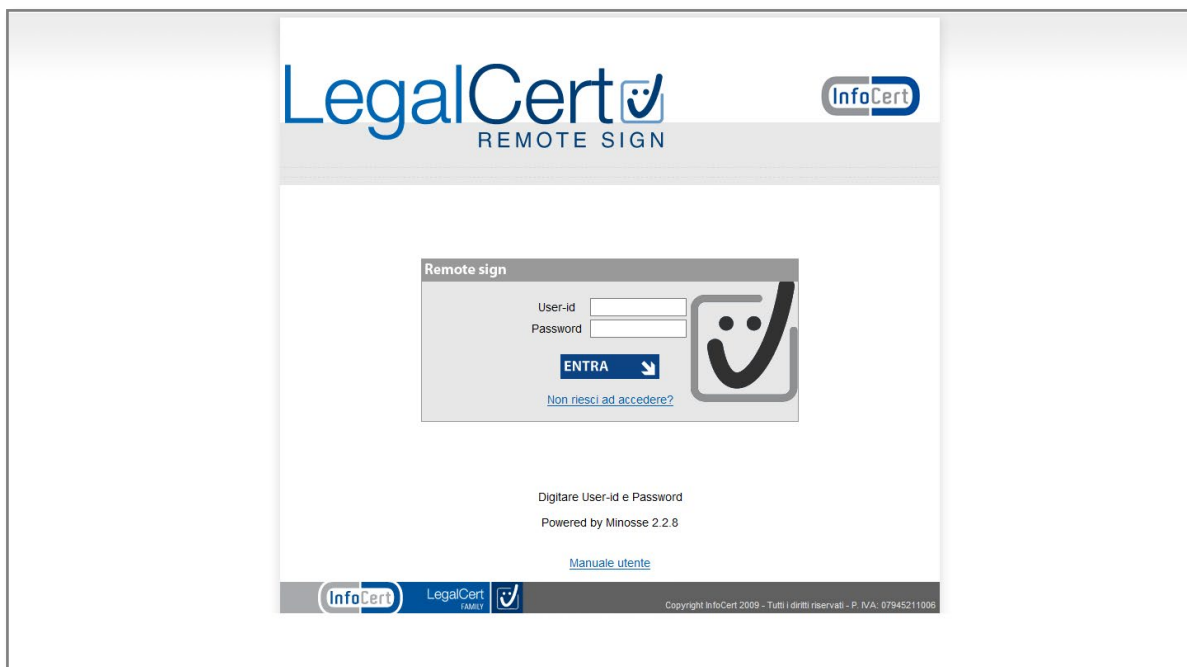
LegalCert
REMOTE SIGN

InfoCert

Remote sign

User-id

Password

ENTRA

Non riesci ad accedere?

Digitare User-id e Password

Powered by Minosse 2.2.8

Manuale utente

InfoCert

LegalCert FAMILY

Copyright InfoCert 2009 - Tutti i diritti riservati - P. IVA: 07945211006